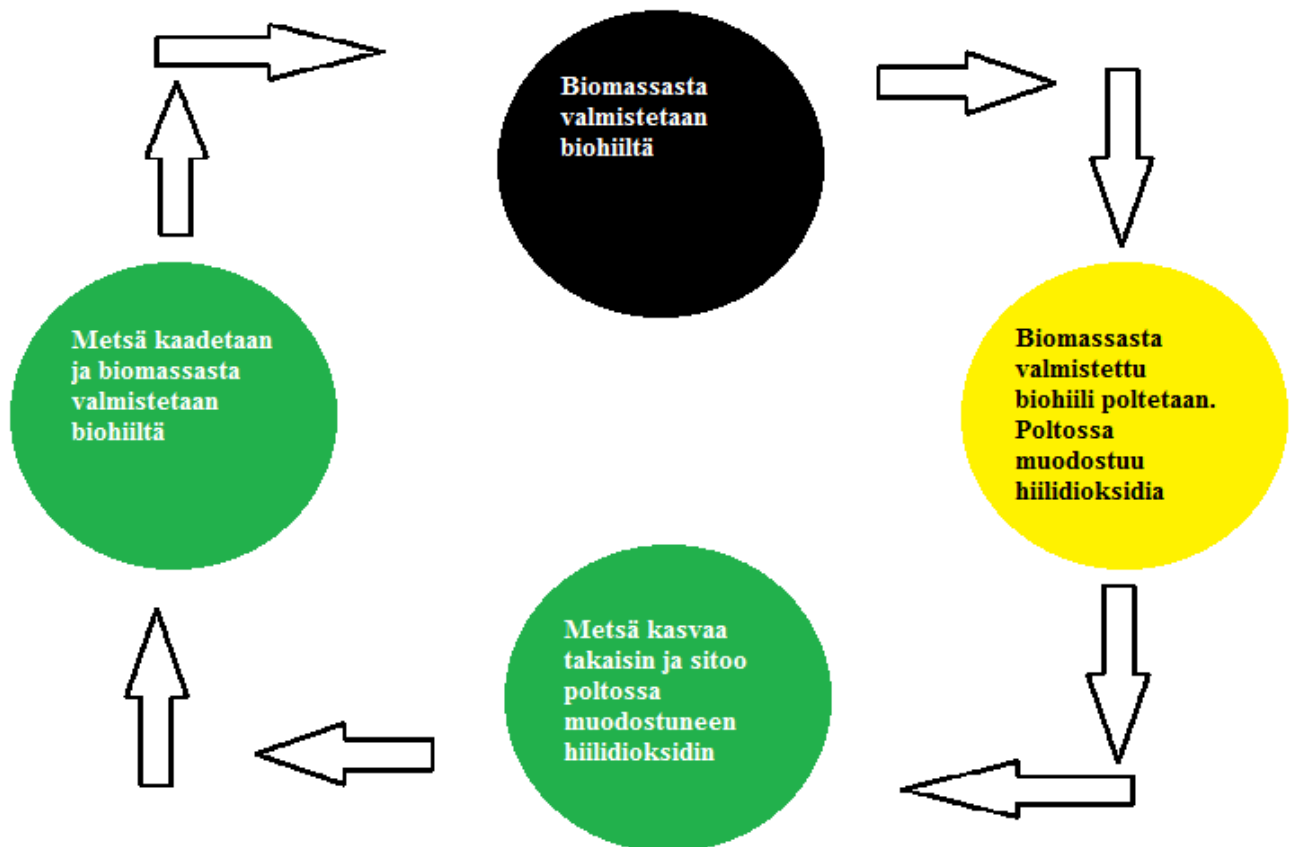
Biomassasta valmistetaan biohiiltä

Biomassasta valmistettu biohiili poltetaan. Poltossa muodostuu hiilidioksidia

Metsä kasvaa takaisin ja sitoo poltossa muodostuneen hiilidioksidin

Metsä kaadetaan ja biomassasta valmistetaan biohiiltä